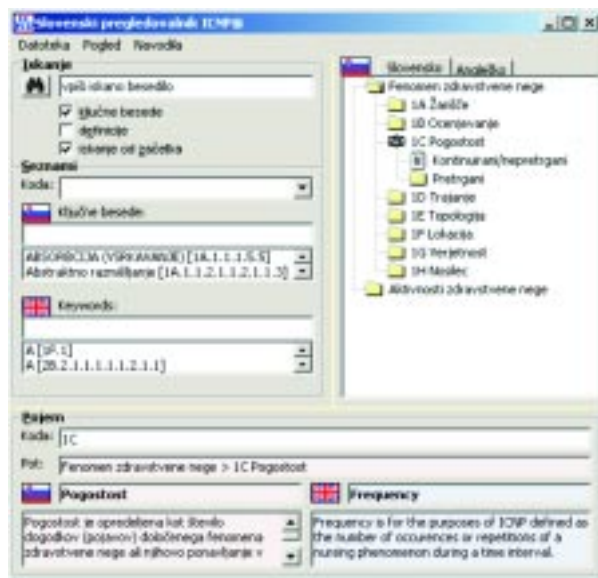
Slovenski pregledovalnik ICNP®

Datoteka Pogled Navodila

Iskanje

vpiši iskano besedilo

ključne besede

definicije

iskanje od začetka

Seznami

Koda:

Ključne besede:

ABSORBCIJA (VSRKAVANJE) [1A.1.1.1.5.5]
Abstraktno razmišljanje [1A.1.1.2.1.1.2.1.1.3]

Keywords:

A [1F.1]
A [2B.2.1.1.1.1.1.2.1.1]

Slovensko | Angleško

Fenomeni zdravstvene nege
1A Žarišče
1B Ocenjevanje
1C Pogostost
Kontinuirani/neprestani
Prestani
1D Trajanje
1E Topologija
1F Lokacija
1G Verjetnost
1H Nosilec
Aktivnosti zdravstvene nege

Pojem

Koda: 1C

Pot: Fenomeni zdravstvene nege > 1C Pogostost

Pogostost

Frequency

Pogostost je opredeljena kot število dogodkov (pojavov) določenega fenomena zdravstvene nege ali njihovo ponavljanje v

Frequency is for the purposes of ICNP defined as the number of occurences or repetitions of a nursing phenomenon during a time interval.